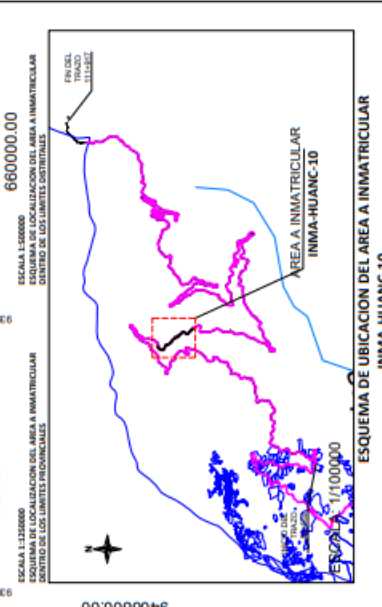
660000.00

FIN DEL TRAZO

ESCALA 1:500000
ESQUEMA DE LOCALIZACION DEL AREA A INMATRICULAR DENTRO DE LOS LIMITES DISTRITALES

ESCALA 1:1250000
ESQUEMA DE LOCALIZACION DEL AREA A INMATRICULAR DENTRO DE LOS LIMITES PROVINCIALES

AREA A INMATRICULAR
INMA-HUANC-10

ESQUEMA DE UBICACION DEL AREA A INMATRICULAR
INMA-HUANC-10

ESCALA 1/100000

N

INICIO DEL TRAZO

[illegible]